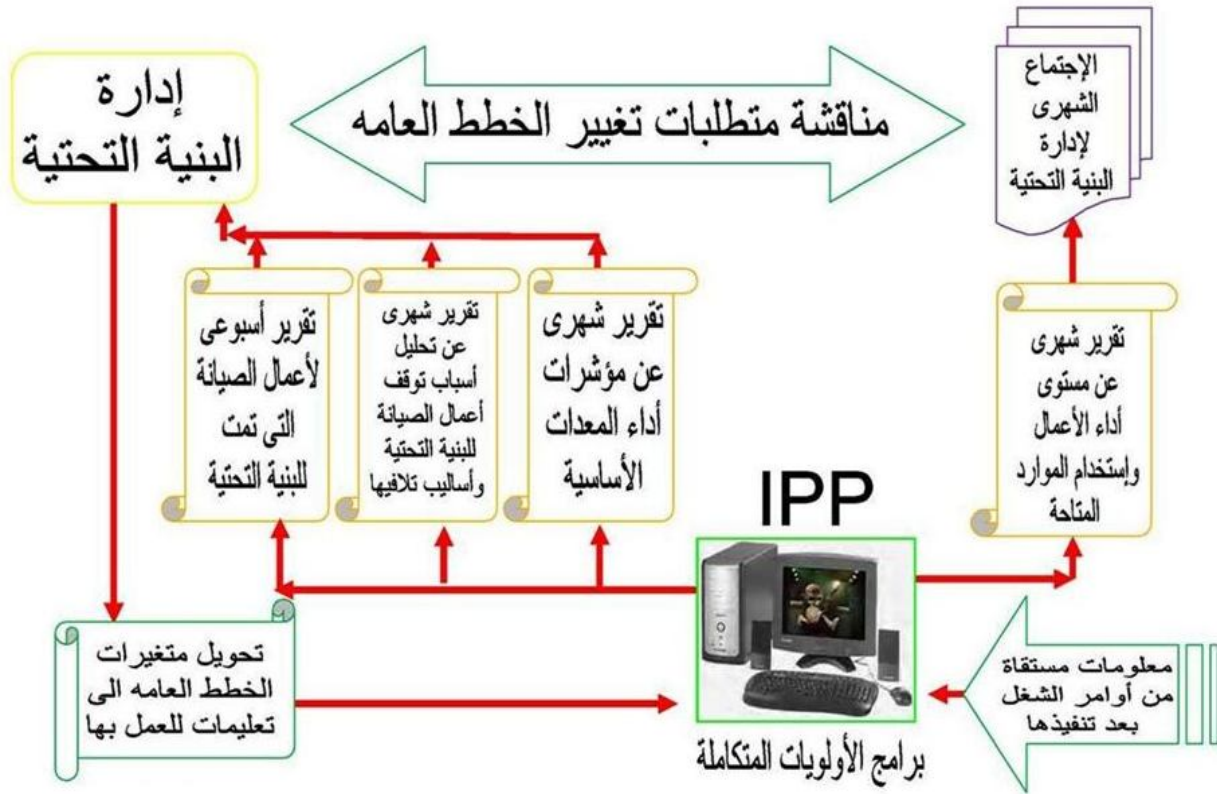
إدارة
البنية التحتية

مناقشة متطلبات تغيير الخطط العامه

الإجتماع
الشهرى
لإدارة
البنية التحتية

تقرير أسبوعى
لأعمال الصيانة
التى تمت
للبنية التحتية

تقرير شهرى
عن تحليل
أسباب توقف
أعمال الصيانة
للبنية التحتية
وأساليب تلافيها

تقرير شهرى
عن مؤشرات
أداء المعدات
الأساسية

تقرير شهرى
عن مستوى
أداء الأعمال
وإستخدام الموارد
المتاحة

IPP

تحويل متغيرات
الخطط العامه الى
تعليمات للعمل بها

معلومات مستقاة
من أوامر الشغل
بعد تنفيذها

برامج الأولويات المتكاملة